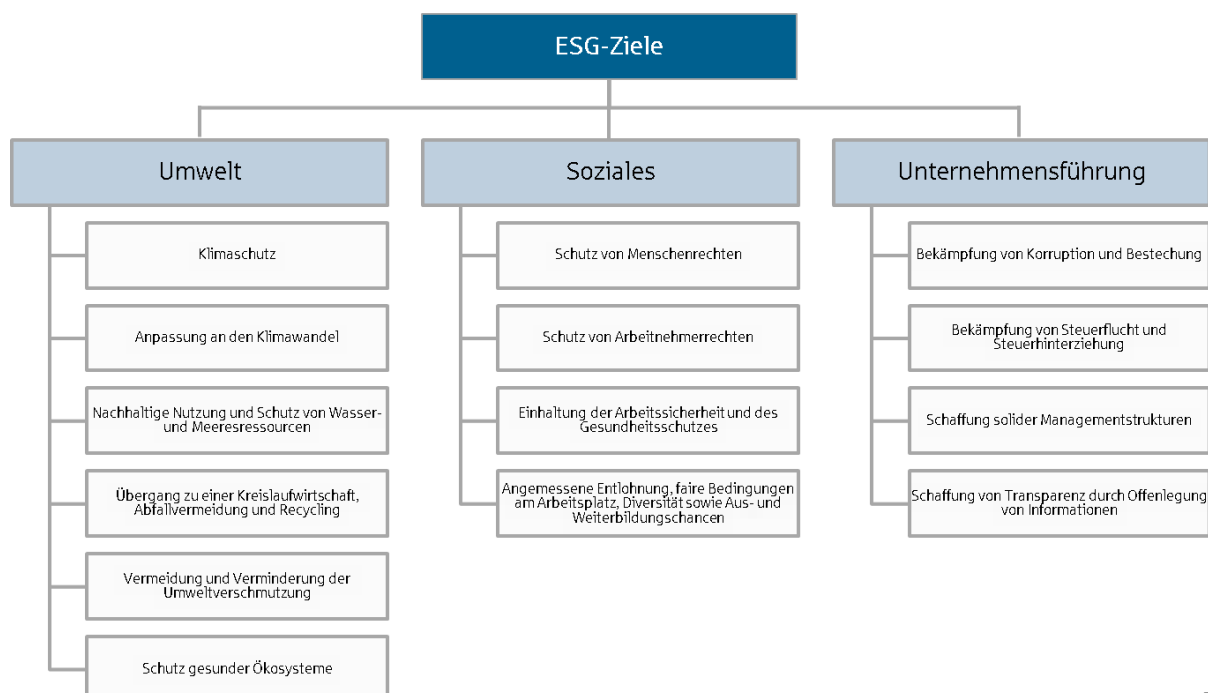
ESG-Ziele

Umwelt

Klimaschutz

Anpassung an den Klimawandel

Nachhaltige Nutzung und Schutz von Wasser- und Meeresressourcen

Übergang zu einer Kreislaufwirtschaft, Abfallvermeidung und Recycling

Vermeidung und Verminderung der Umweltverschmutzung

Schutz gesunder Ökosysteme

Soziales

Schutz von Menschenrechten

Schutz von Arbeitnehmerrechten

Einhaltung der Arbeitssicherheit und des Gesundheitsschutzes

Angemessene Entlohnung, faire Bedingungen am Arbeitsplatz, Diversität sowie Aus- und Weiterbildungschancen

Unternehmensführung

Bekämpfung von Korruption und Bestechung

Bekämpfung von Steuerflucht und Steuerhinterziehung

Schaffung solider Managementstrukturen

Schaffung von Transparenz durch Offenlegung von Informationen